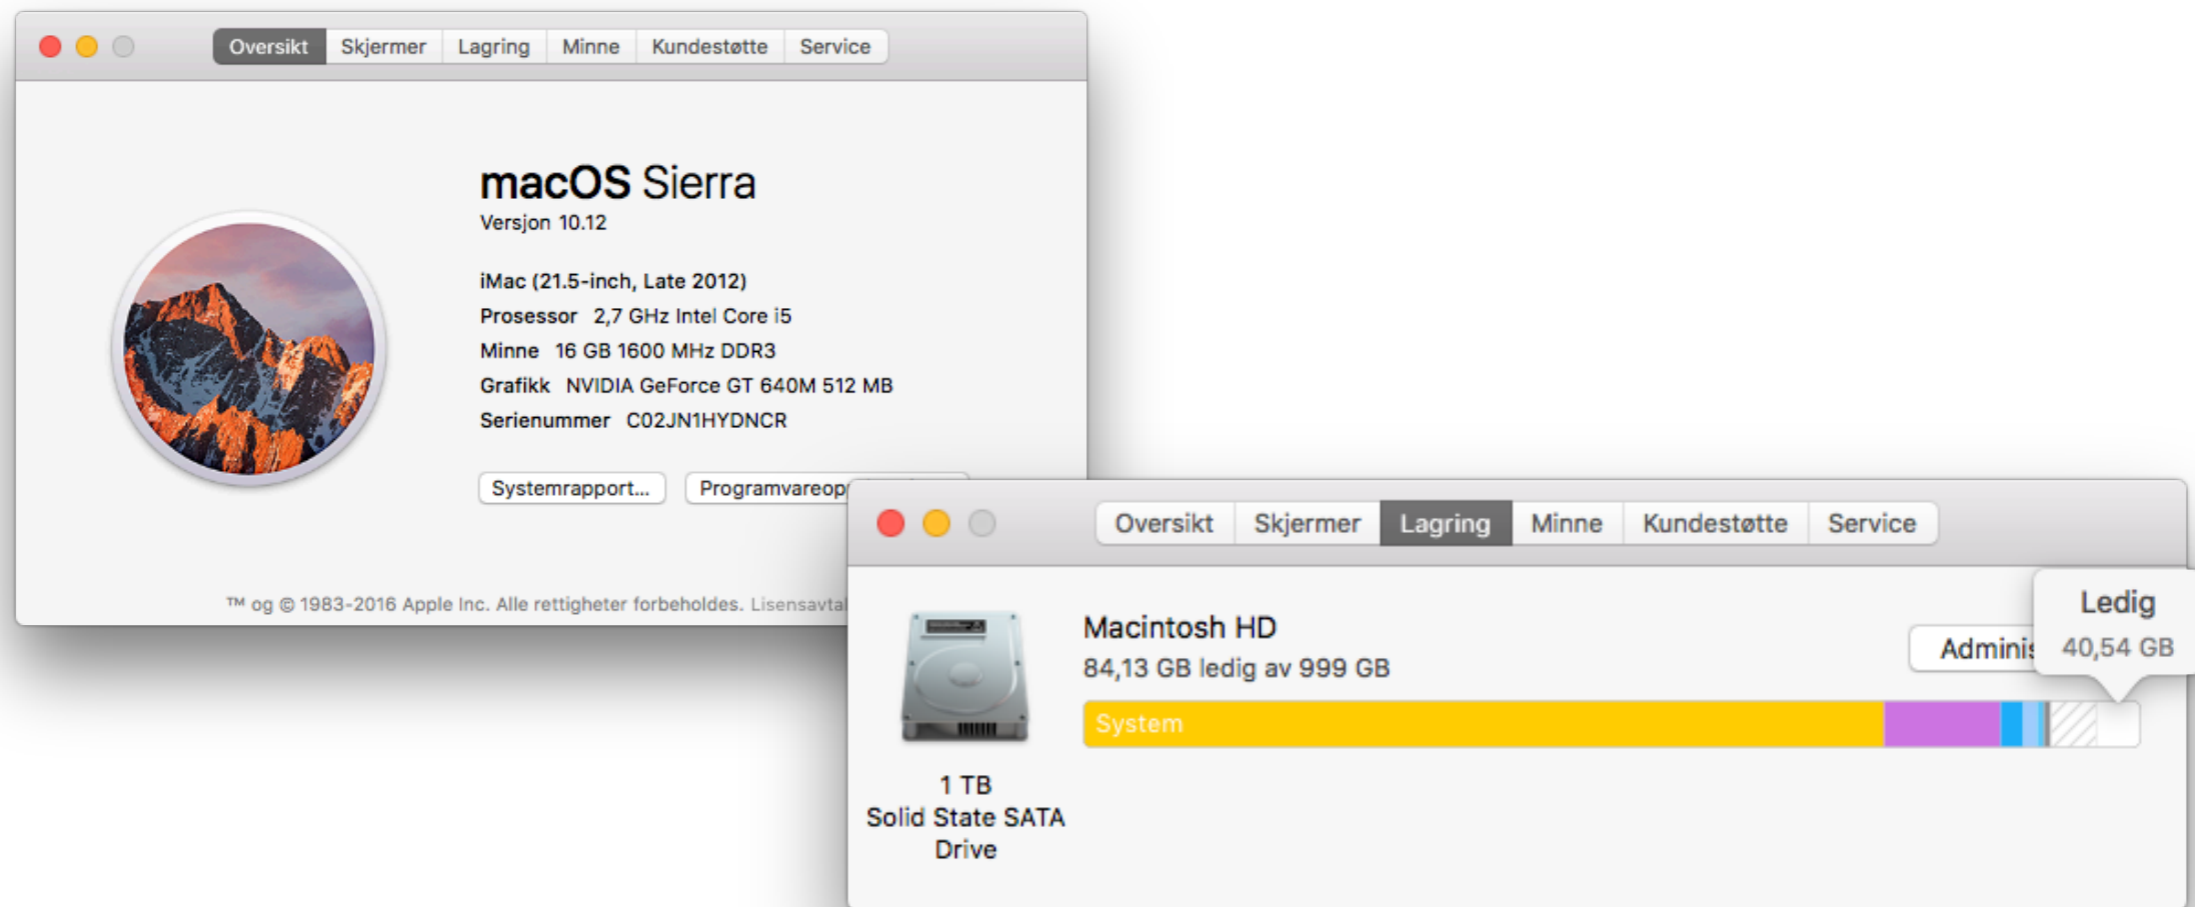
Oversikt Skjermer Lagring Minne Kundestøtte Service

macOS Sierra
Versjon 10.12

iMac (21.5-inch, Late 2012)
Prosessor 2,7 GHz Intel Core i5
Minne 16 GB 1600 MHz DDR3
Grafikk NVIDIA GeForce GT 640M 512 MB
Serienummer C02JN1HYDNCR

Systemrapport... Programvareop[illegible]

™ og © 1983-2016 Apple Inc. Alle rettigheter forbeholdes. Lisensavta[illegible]

Oversikt Skjermer Lagring Minne Kundestøtte Service

Macintosh HD
84,13 GB ledig av 999 GB

Adminis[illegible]

Ledig
40,54 GB

System

1 TB
Solid State SATA Drive